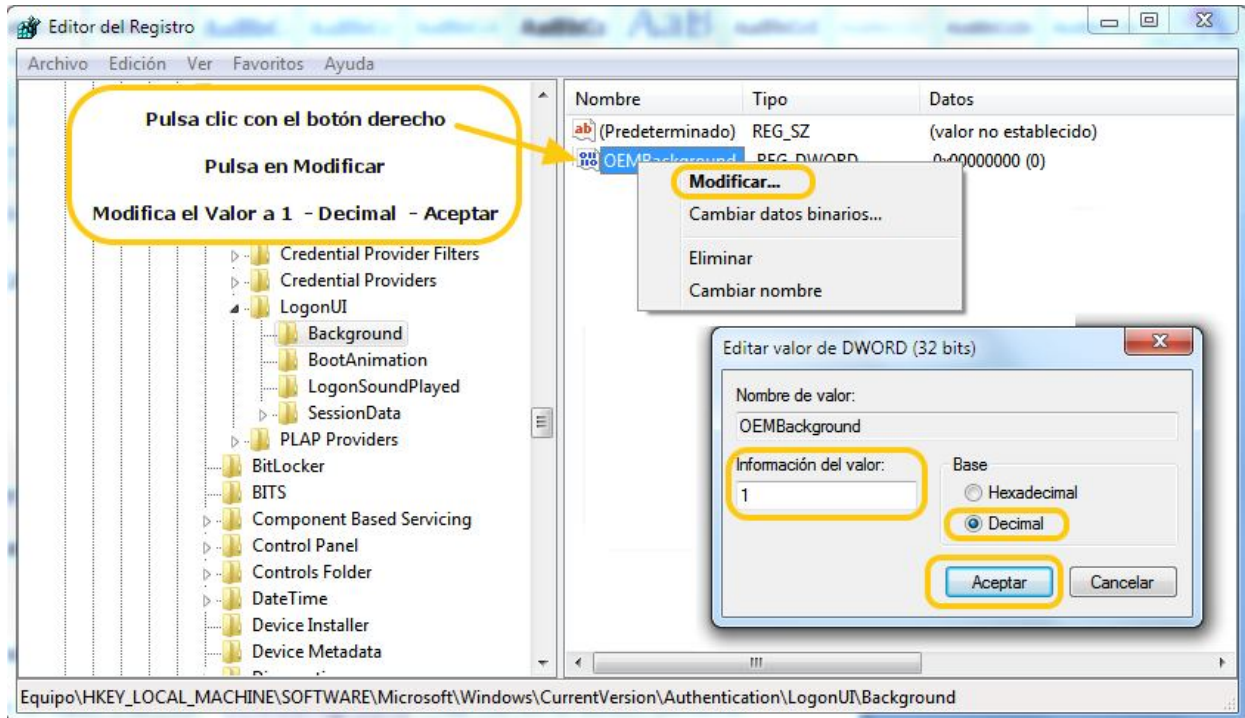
Editor del Registro

Archivo Edición Ver Favoritos Ayuda

Pulsa clic con el botón derecho

Pulsa en Modificar

Modifica el Valor a 1 - Decimal - Aceptar

Credential Provider Filters
Credential Providers
LogonUI
Background
BootAnimation
LogonSoundPlayed
SessionData
PLAP Providers
BitLocker
BITS
Component Based Servicing
Control Panel
Controls Folder
DateTime
Device Installer
Device Metadata

| Nombre | Tipo | Datos |
|---|---|---|
| (Predeterminado) | REG_SZ | (valor no establecido) |
| OEMB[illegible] | REG_DWORD | 0x00000000 (0) |

Modificar...
Cambiar datos binarios...
Eliminar
Cambiar nombre

Editar valor de DWORD (32 bits)

Nombre de valor:
OEMBackground
Información del valor:
1
Base
Hexadecimal
Decimal
Aceptar
Cancelar

Equipo\HKEY_LOCAL_MACHINE\SOFTWARE\Microsoft\Windows\CurrentVersion\Authentication\LogonUI\Background